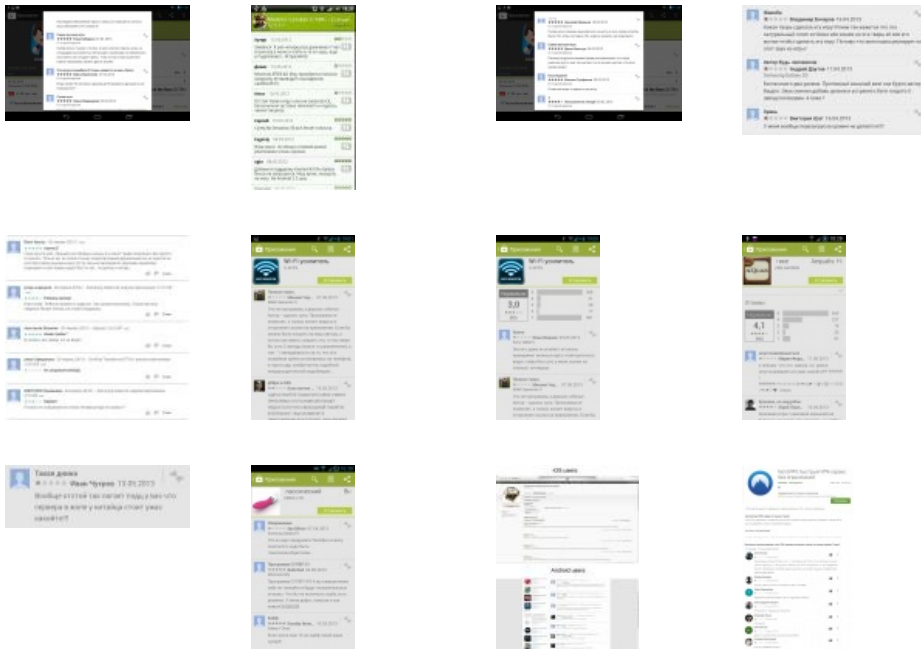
Приложения

Приложения
Wi-Fi усилитель

Приложения
Wi-Fi усилитель
3,0

Приложения
4,1

Такая днека ★ Иван Чупрак 13.01.2013
Вообще отстой так лагает тоды у вас что
геревра в коте у китайца стоит ужас
какойто!!

Приложения

iOS users

Android users